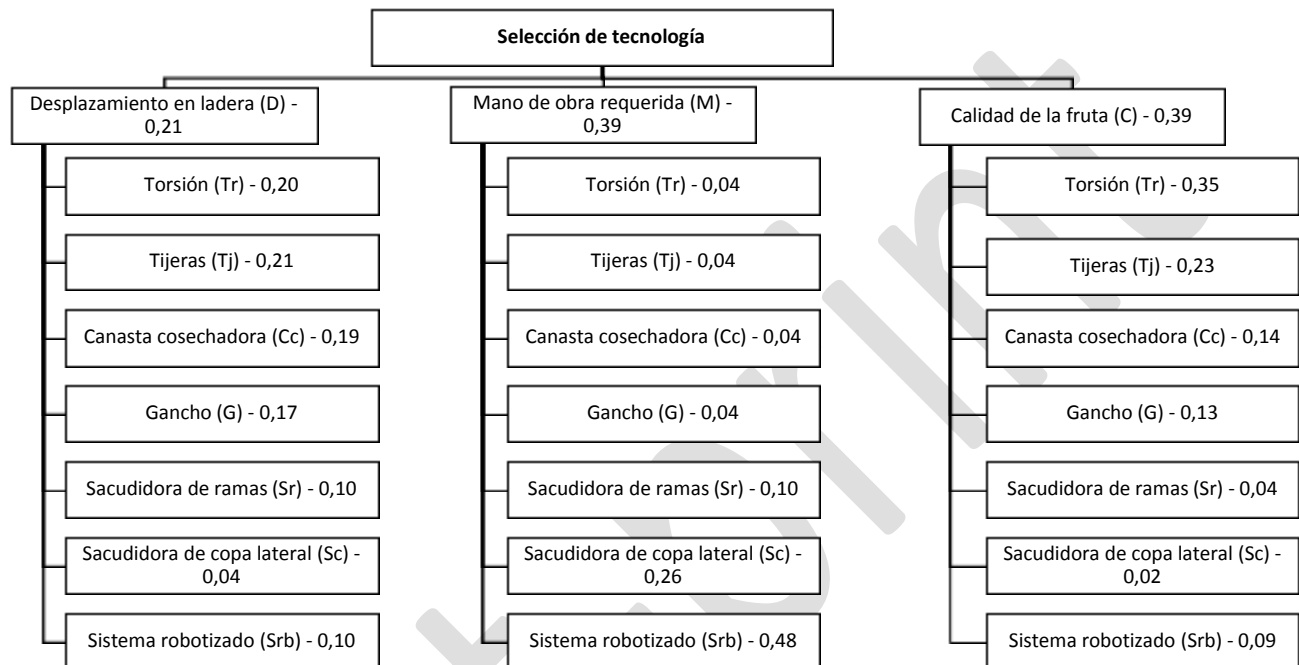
Selección de tecnología

Desplazamiento en ladera (D) - 0,21

Torsión (Tr) - 0,20

Tijeras (Tj) - 0,21

Canasta cosechadora (Cc) - 0,19

Gancho (G) - 0,17

Sacudidora de ramas (Sr) - 0,10

Sacudidora de copa lateral (Sc) - 0,04

Sistema robotizado (Srb) - 0,10

Mano de obra requerida (M) - 0,39

Torsión (Tr) - 0,04

Tijeras (Tj) - 0,04

Canasta cosechadora (Cc) - 0,04

Gancho (G) - 0,04

Sacudidora de ramas (Sr) - 0,10

Sacudidora de copa lateral (Sc) - 0,26

Sistema robotizado (Srb) - 0,48

Calidad de la fruta (C) - 0,39

Torsión (Tr) - 0,35

Tijeras (Tj) - 0,23

Canasta cosechadora (Cc) - 0,14

Gancho (G) - 0,13

Sacudidora de ramas (Sr) - 0,04

Sacudidora de copa lateral (Sc) - 0,02

Sistema robotizado (Srb) - 0,09